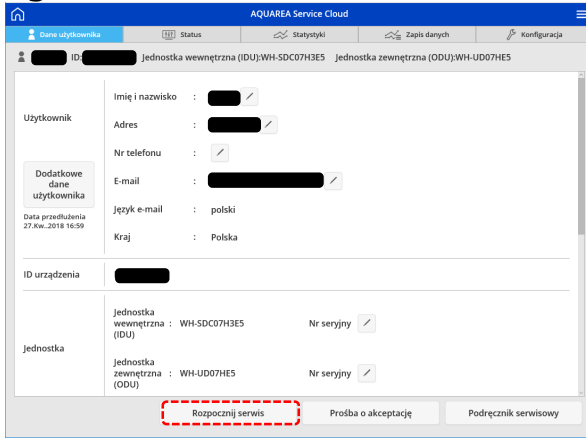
AQUAREA Service Cloud

Dane użytkownika | Status | Statystyki | Zapis danych | Konfiguracja

ID: Jednostka wewnętrzna (IDU):WH-SDC07H3E5 Jednostka zewnętrzna (ODU):WH-UD07HE5

Użytkownik

Imię i nazwisko :

Adres :

Nr telefonu :

E-mail :

Język e-mail : polski

Kraj : Polska

Dodatkowe dane użytkownika

Data przedłużenia 27.Kw..2018 16:59

ID urządzenia

Jednostka

Jednostka wewnętrzna (IDU) : WH-SDC07H3E5 Nr seryjny

Jednostka zewnętrzna (ODU) : WH-UD07HE5 Nr seryjny

Rozpocznij serwis | Prośba o akceptację | Podręcznik serwisowy